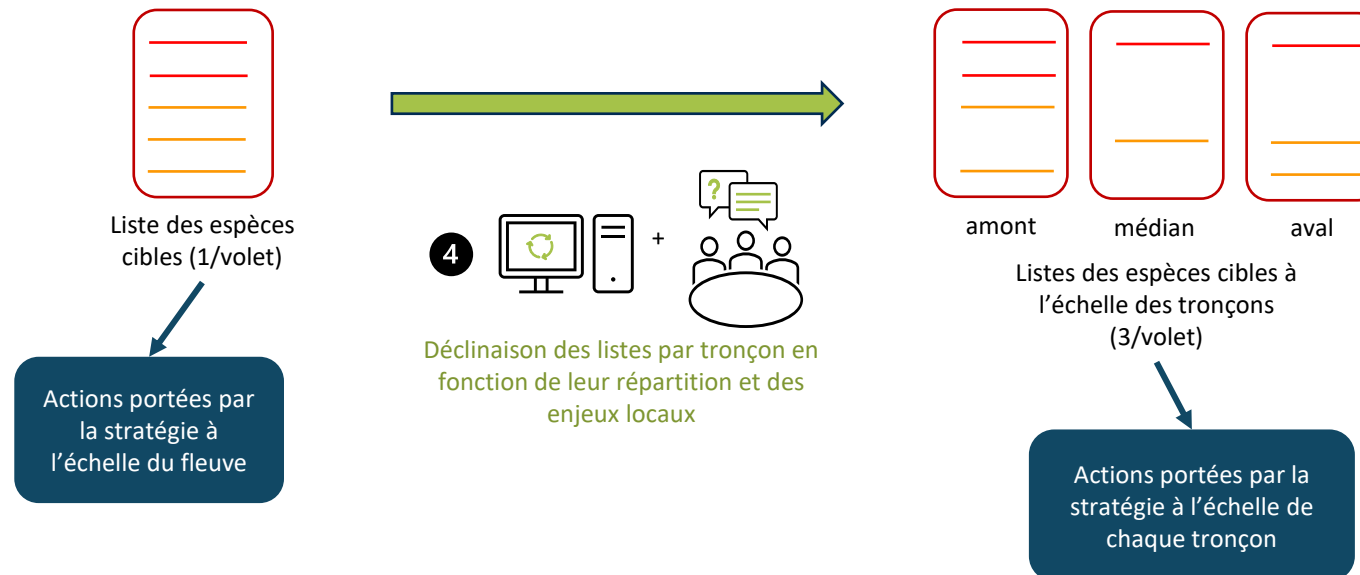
Liste des espèces cibles (1/volet)

Actions portées par la stratégie à l'échelle du fleuve

4

+

?

Déclinaison des listes par tronçon en fonction de leur répartition et des enjeux locaux

amont

médian

aval

Listes des espèces cibles à l'échelle des tronçons (3/volet)

Actions portées par la stratégie à l'échelle de chaque tronçon